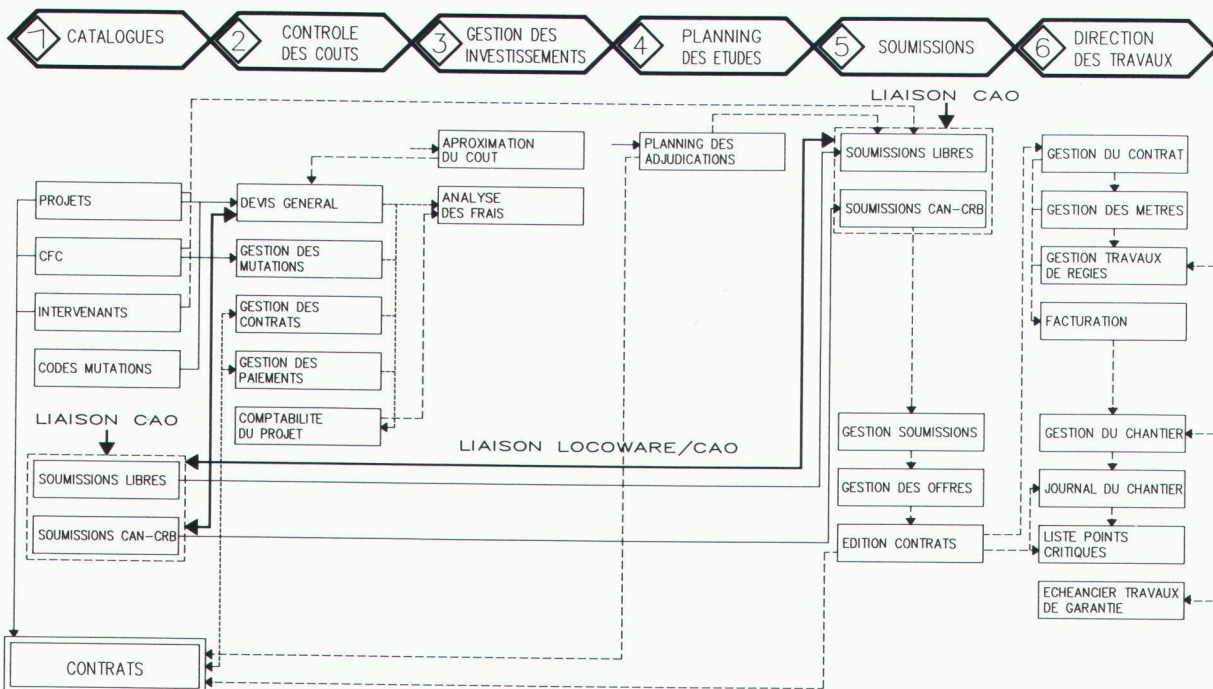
7 CATALOGUES
2 CONTROLE DES COUTS
3 GESTION DES INVESTISSEMENTS
4 PLANNING DES ETUDES
5 SOUMISSIONS
6 DIRECTION DES TRAVAUX

LIAISON CAO

APROXIMATION DU COUT
PLANNING DES ADJUDICATIONS
SOUMISSIONS LIBRES
GESTION DU CONTRAT
PROJETS
DEVIS GENERAL
ANALYSE DES FRAIS
SOUMISSIONS CAN-CRB
GESTION DES METRES
CFC
GESTION DES MUTATIONS
GESTION TRAVAUX DE REGIES
INTERVENANTS
GESTION DES CONTRATS
FACTURATION
CODES MUTATIONS
GESTION DES PAIEMENTS
COMPTABILITE DU PROJET

LIAISON CAO

LIAISON LOCOWARE/CAO

GESTION SOUMISSIONS
GESTION DU CHANTIER
SOUMISSIONS LIBRES
GESTION DES OFFRES
JOURNAL DU CHANTIER
SOUMISSIONS CAN-CRB
EDITION CONTRATS
LISTE POINTS CRITIQUES
ECHEANCIER TRAVAUX DE GARANTIE

CONTRATS